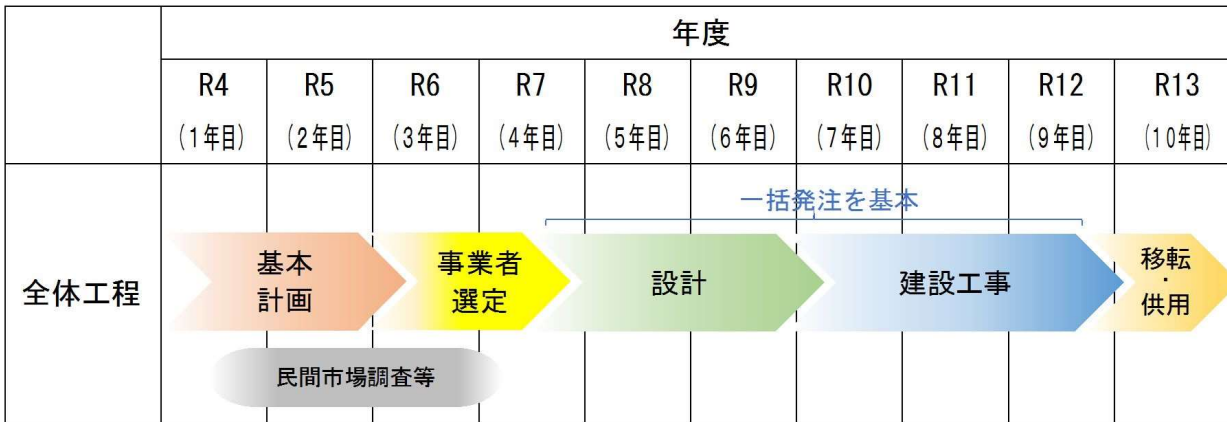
| | 年度 | | | | | | | | | |
|---|---|---|---|---|---|---|---|---|---|---|
| | R4 (1年目) | R5 (2年目) | R6 (3年目) | R7 (4年目) | R8 (5年目) | R9 (6年目) | R10 (7年目) | R11 (8年目) | R12 (9年目) | R13 (10年目) |
| 全体工程 | | | | | | | | | | |

一括発注を基本

基本計画

事業者選定

設計

建設工事

移転・供用

民間市場調査等